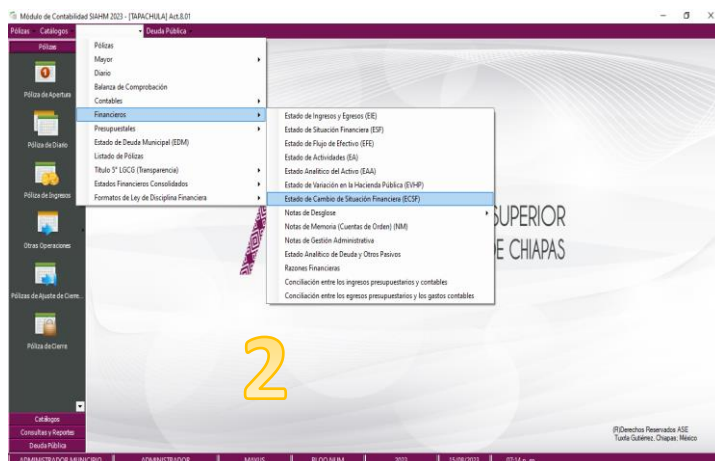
Módulo de Contabilidad SIAHM 2023 - [TAPACHULA] Act.8.01

Pólizas Catálogos Deuda Pública

Pólizas

Póliza de Apertura

Póliza de Diario

Póliza de Ingresos

Otras Operaciones

Pólizas de Ajuste de Cierre...

Póliza de Cierre

Pólizas
Mayor
Diario
Balanza de Comprobación
Contables
Financieros
Presupuestales
Estado de Deuda Municipal (EDM)
Listado de Pólizas
Título 5° LGCG (Transparencia)
Estados Financieros Consolidados
Formatos de Ley de Disciplina Financiera

Estado de Ingresos y Egresos (EIE)
Estado de Situación Financiera (ESF)
Estado de Flujo de Efectivo (EFE)
Estado de Actividades (EA)
Estado Analítico del Activo (EAA)
Estado de Variación en la Hacienda Pública (EVHP)
Estado de Cambio de Situación Financiera (ECSF)
Notas de Desglose
Notas de Memoria (Cuentas de Orden) (NM)
Notas de Gestión Administrativa
Estado Analítico de Deuda y Otros Pasivos
Razones Financieras
Conciliación entre los ingresos presupuestarios y contables
Conciliación entre los egresos presupuestarios y los gastos contables

SUPERIOR
E CHIAPAS

2

Catálogos
Consultas y Reportes
Deuda Pública

(R)Derechos Reservados ASE
Tuxtla Gutiérrez, Chiapas; México

ADMINISTRADOR MUNICIPIO ADMINISTRADOR MAYUS BLOQ NUM 2023 15/08/2023